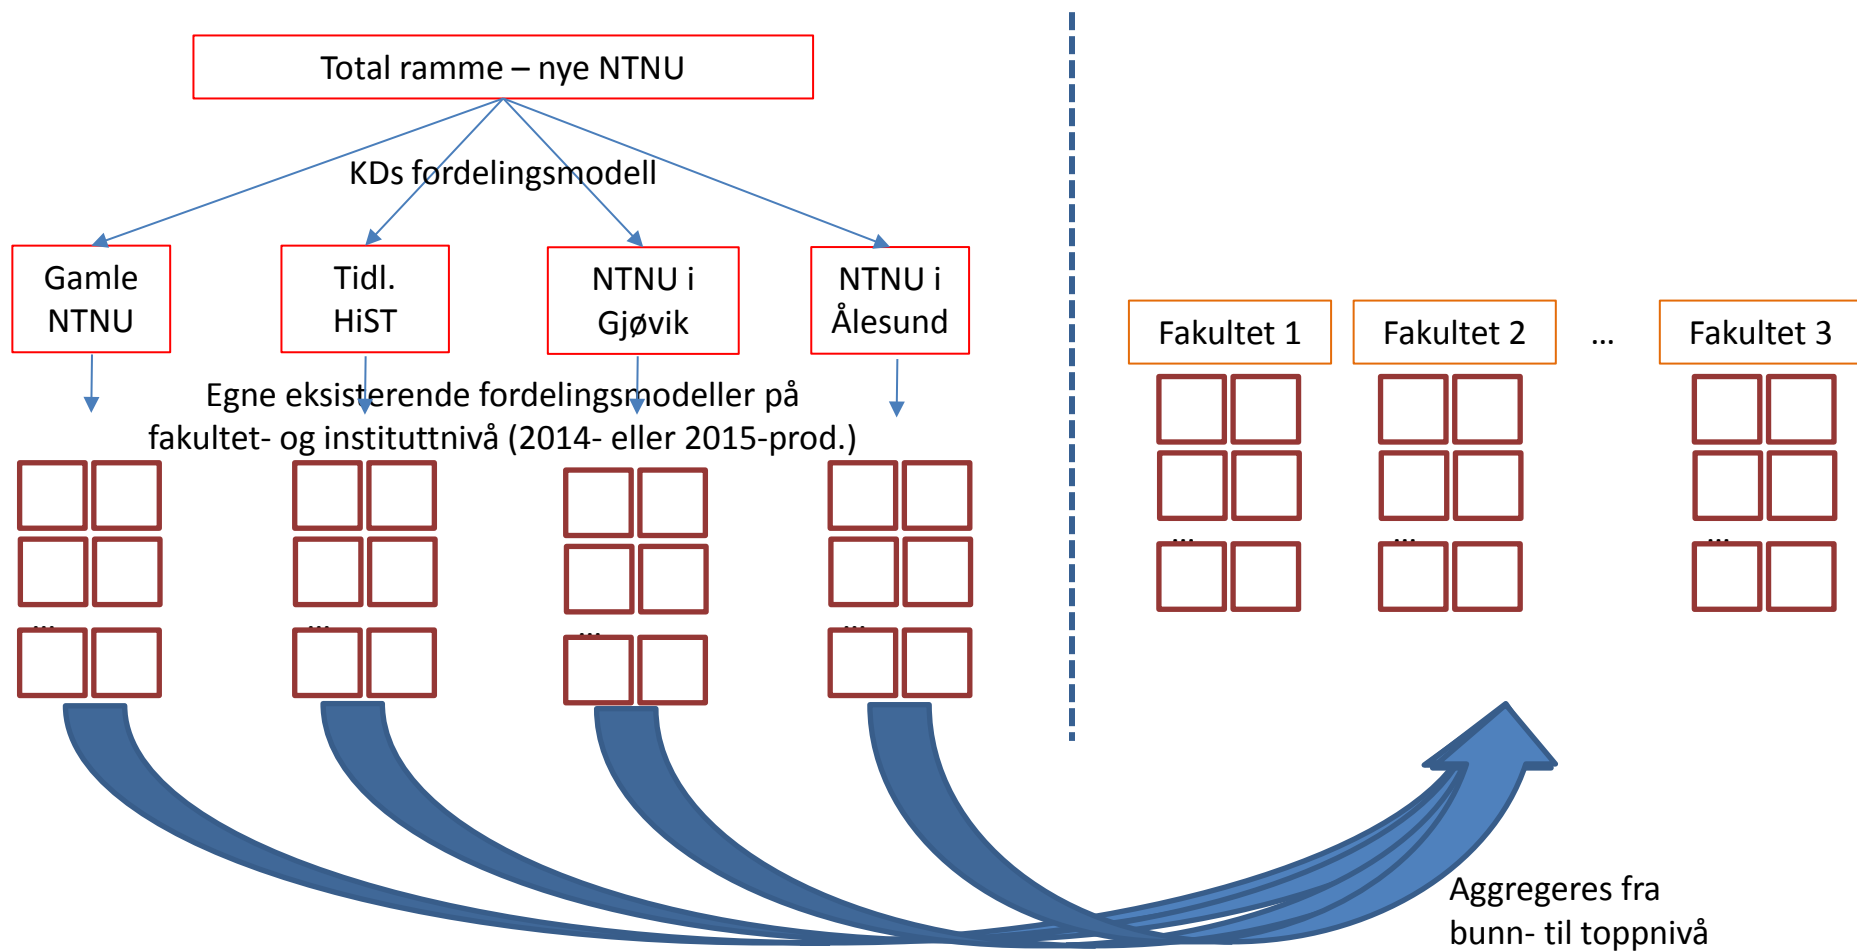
Total ramme – nye NTNU

KDs fordelingsmodell

Gamle NTNU

Tidl. HiST

NTNU i Gjøvik

NTNU i Ålesund

Egne eksisterende fordelingsmodeller på fakultet- og instituttnivå (2014- eller 2015-prod.)

...

...

...

...

Fakultet 1

Fakultet 2

...

Fakultet 3

...

...

...

Aggregeres fra bunn- til toppnivå